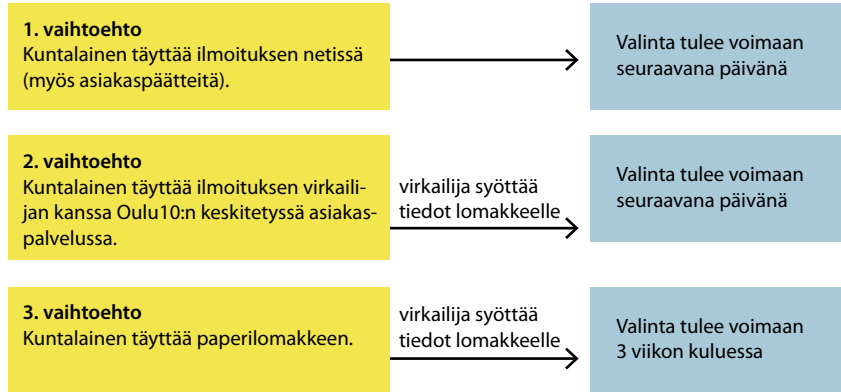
1. vaihtoehto
Kuntalainen täyttää ilmoituksen netissä (myös asiakaspäätteitä).

Valinta tulee voimaan seuraavana päivänä

2. vaihtoehto
Kuntalainen täyttää ilmoituksen virkailijan kanssa Oulu10:n keskitetyssä asiakaspalvelussa.

virkailija syöttää tiedot lomakkeelle

Valinta tulee voimaan seuraavana päivänä

3. vaihtoehto
Kuntalainen täyttää paperilomakkeen.

virkailija syöttää tiedot lomakkeelle

Valinta tulee voimaan 3 viikon kuluessa